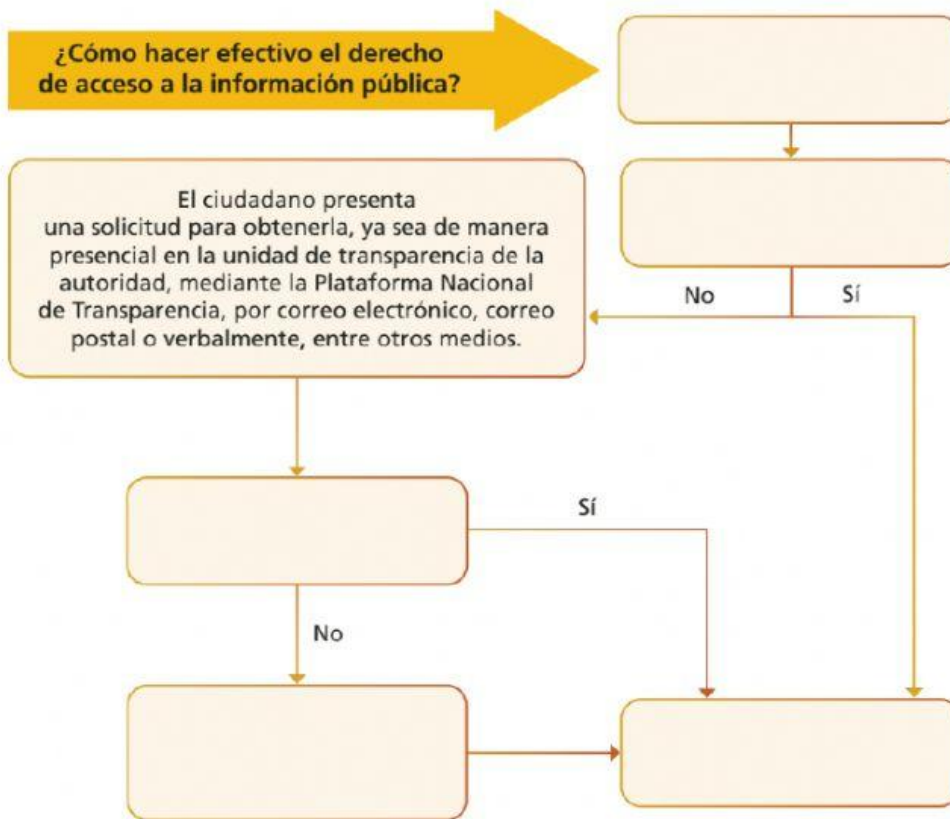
¿Cómo hacer efectivo el derecho de acceso a la información pública?

El ciudadano presenta una solicitud para obtenerla, ya sea de manera presencial en la unidad de transparencia de la autoridad, mediante la Plataforma Nacional de Transparencia, por correo electrónico, correo postal o verbalmente, entre otros medios.

No

Sí

Sí

No